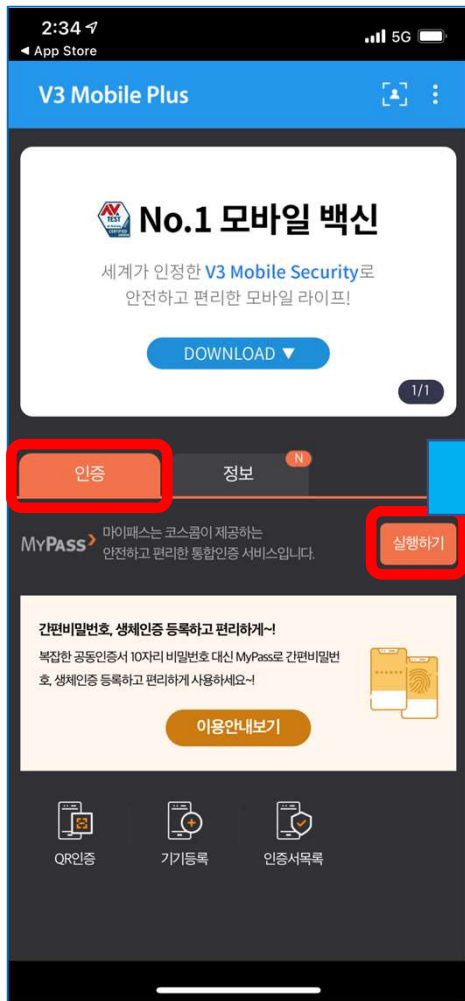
2:34
◀ App Store
5G

V3 Mobile Plus

AV TEST
No.1 모바일 백신
세계가 인정한 V3 Mobile Security로 안전하고 편리한 모바일 라이프!
DOWNLOAD ▼
1/1

인증
정보
N

MYPASS
마이패스는 코스콤이 제공하는 안전하고 편리한 통합인증 서비스입니다.
실행하기

간편비밀번호, 생체인증 등록하고 편리하게~!
복잡한 공동인증서 10자리 비밀번호 대신 MyPass로 간편비밀번호, 생체인증 등록하고 편리하게 사용하세요~!
이용안내보기

QR인증
기기등록
인증서목록